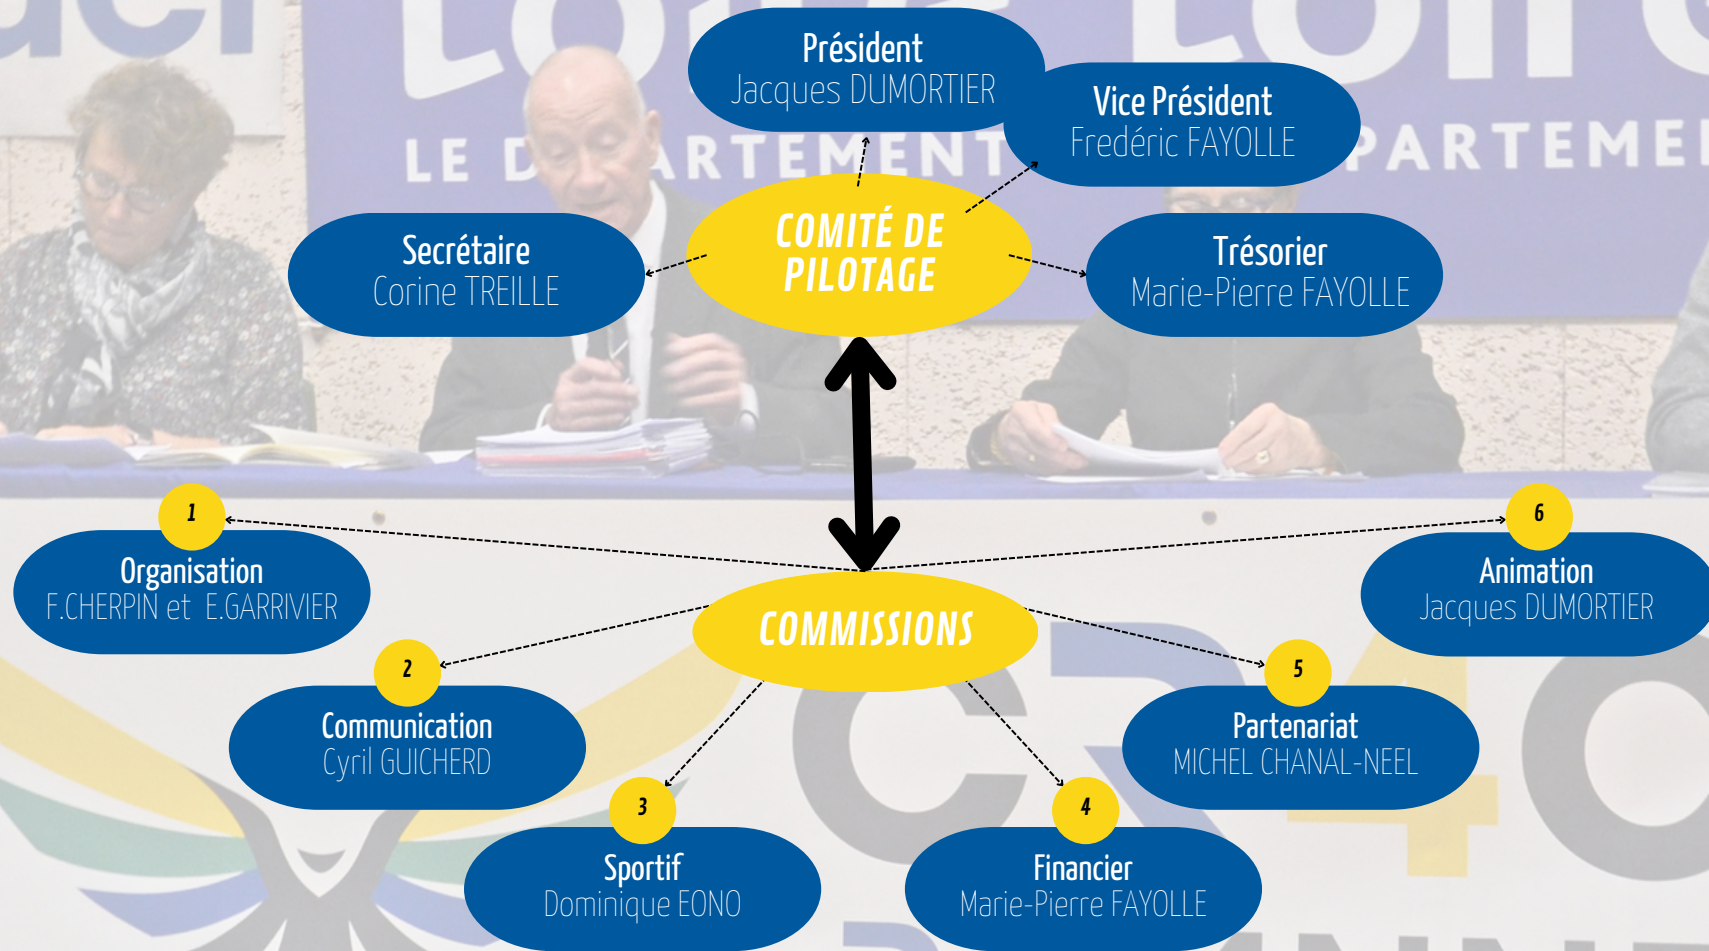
Président
Jacques DUMORTIER

Vice Président
Fredéric FAYOLLE

Secrétaire
Corine TREILLE

COMITÉ DE PILOTAGE

Trésorier
Marie-Pierre FAYOLLE

1
Organisation
F.CHERPIN et E.GARRIVIER

6
Animation
Jacques DUMORTIER

COMMISSIONS

2
Communication
Cyril GUICHERD

5
Partenariat
MICHEL CHANAL-NEEL

3
Sportif
Dominique EONO

4
Financier
Marie-Pierre FAYOLLE